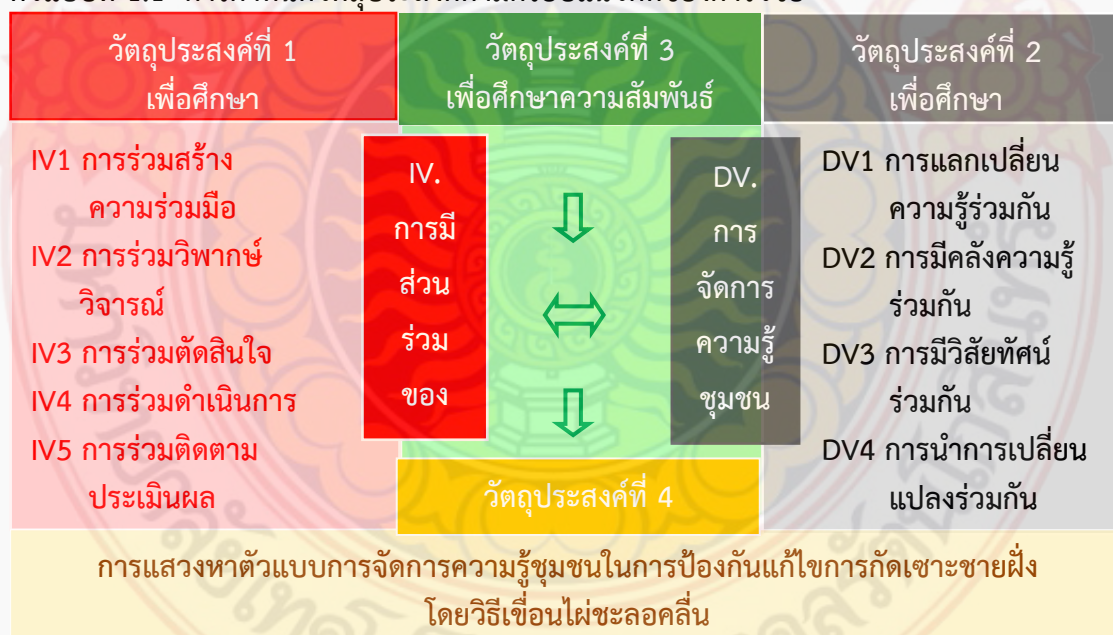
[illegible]

วัตถุประสงค์ที่ 1 เพื่อศึกษา

วัตถุประสงค์ที่ 3 เพื่อศึกษาความสัมพันธ์

วัตถุประสงค์ที่ 2 เพื่อศึกษา

IV1 การร่วมสร้างความร่วมมือ
IV2 การร่วมวิพากษ์วิจารณ์
IV3 การร่วมตัดสินใจ
IV4 การร่วมดำเนินการ
IV5 การร่วมติดตามประเมินผล

IV. การมีส่วนร่วมของ

DV. การจัดการความรู้ชุมชน

DV1 การแลกเปลี่ยนความรู้ร่วมกัน
DV2 การมีคลังความรู้ร่วมกัน
DV3 การมีวิสัยทัศน์ร่วมกัน
DV4 การนำการเปลี่ยนแปลงร่วมกัน

วัตถุประสงค์ที่ 4

การแสวงหาตัวแบบการจัดการความรู้ชุมชนในการป้องกันแก้ไขการกัดเซาะชายฝั่งโดยวิธีเขื่อนไผ่ชะลอคลื่น